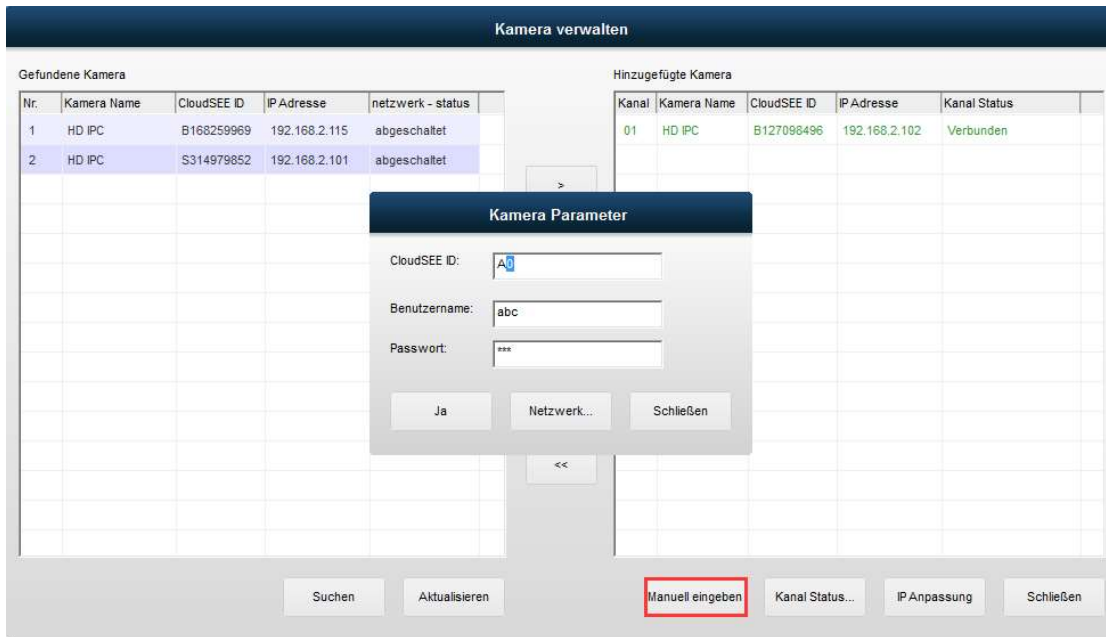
Kamera verwalten

Gefundene Kamera

| Nr. | Kamera Name | CloudSEE ID | IP Adresse | netzwerk - status |
|---|---|---|---|---|
| 1 | HD IPC | B168259969 | 192.168.2.115 | abgeschaltet |
| 2 | HD IPC | S314979852 | 192.168.2.101 | abgeschaltet |

Hinzugefügte Kamera

| Kanal | Kamera Name | CloudSEE ID | IP Adresse | Kanal Status |
|---|---|---|---|---|
| 01 | HD IPC | B127098496 | 192.168.2.102 | Verbunden |

>

<<

Kamera Parameter

CloudSEE ID: A0

Benutzername: abc

Passwort: ***

Ja

Netzwerk...

Schließen

Suchen

Aktualisieren

Manuell eingeben

Kanal Status...

IP Anpassung

Schließen